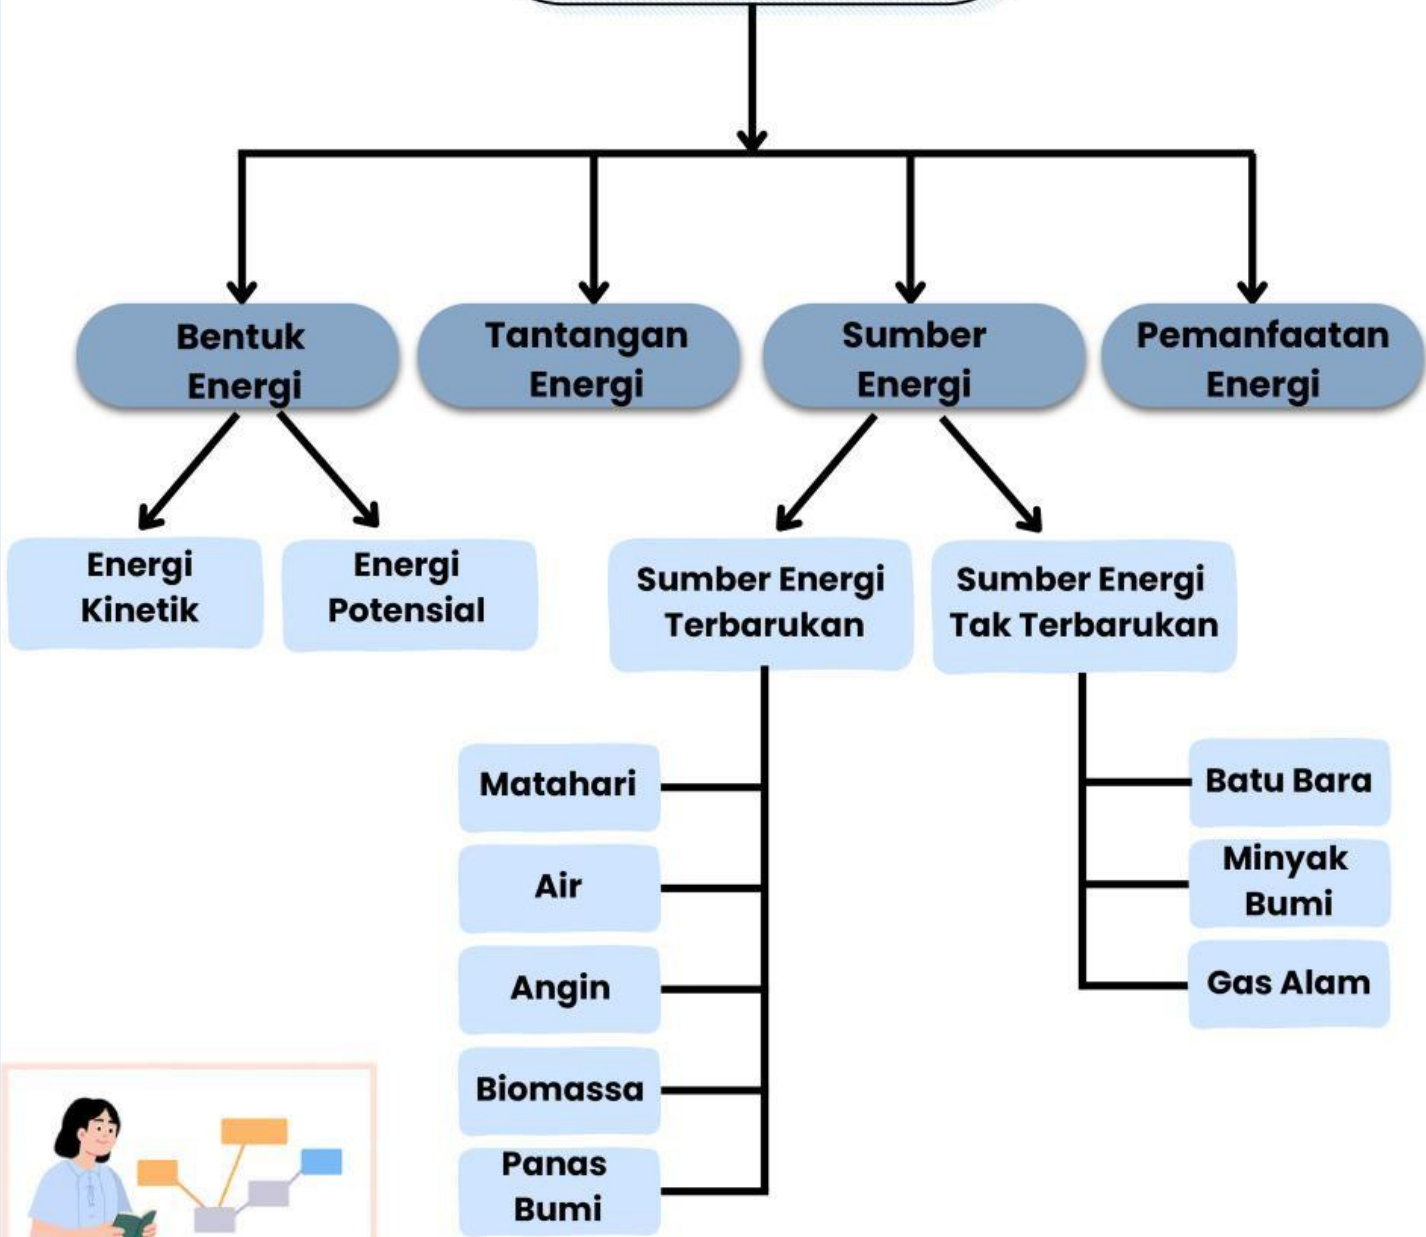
Bentuk Energi

Tantangan Energi

Sumber Energi

Pemanfaatan Energi

Energi Kinetik

Energi Potensial

Sumber Energi Terbarukan

Sumber Energi Tak Terbarukan

Matahari

Air

Angin

Biomassa

Panas Bumi

Batu Bara

Minyak Bumi

Gas Alam